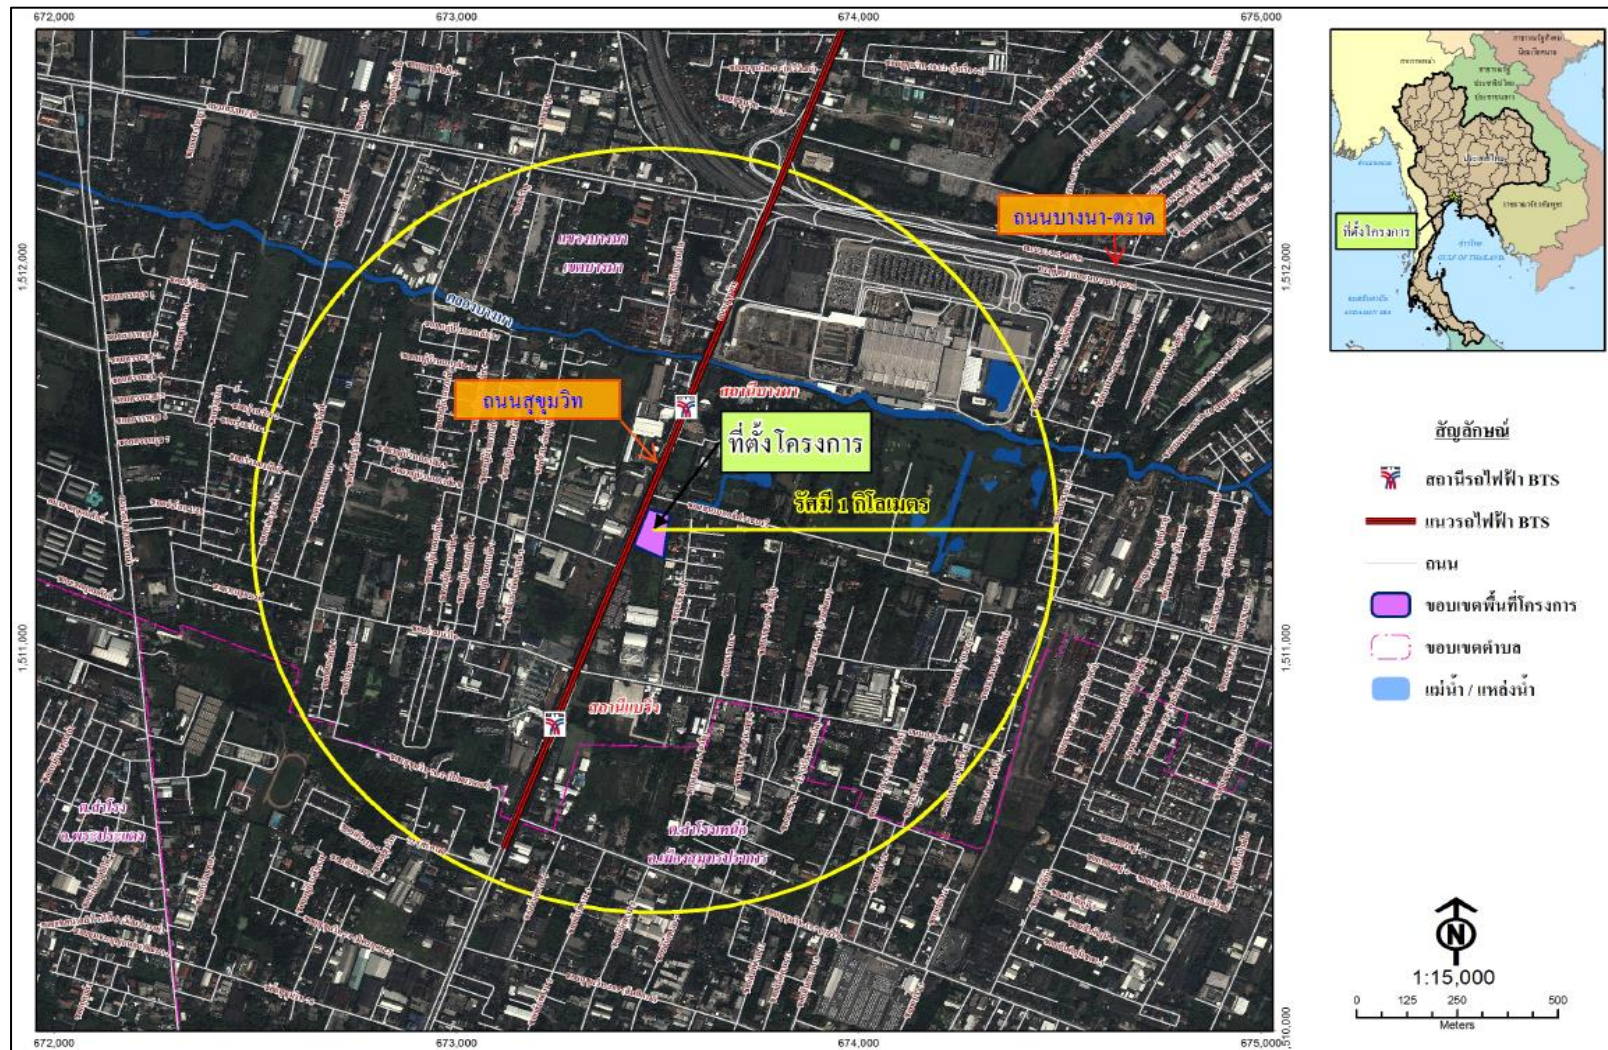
672,000
673,000
674,000
675,000

1,512,000
1,511,000

ถนนบางนา-ตราด

แขวงบางนา
เขตบางนา

คลองบางนา

สถานีบางนา

ถนนสุขุมวิท

ที่ตั้งโครงการ

รัศมี 1 กิโลเมตร

สถานีแบริ่ง

ต.สำโรง
อ.พระประแดง

ต.สำโรงเหนือ
อ.เมืองสมุทรปราการ

ที่ตั้งโครงการ

GULF OF THAILAND

สัญลักษณ์

สถานีรถไฟฟ้า BTS

แนวรถไฟฟ้า BTS

ถนน

ขอบเขตพื้นที่โครงการ

ขอบเขตตำบล

แม่น้ำ / แหล่งน้ำ

N

1:15,000

0 125 250 500
Meters

672,000
673,000
674,000
675,000